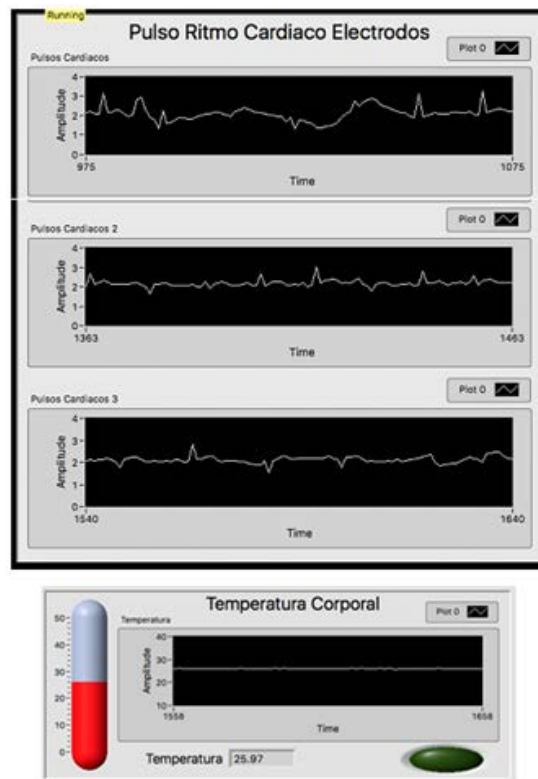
Running

Pulso Ritmo Cardiaco Electrodos

Plot 0

Pulsos Cardiacos

4
3
2
1
0
Amplitude
975
1075
Time

Plot 0

Pulsos Cardiacos 2

4
3
2
1
0
Amplitude
1363
1463
Time

Plot 0

Pulsos Cardiacos 3

4
3
2
1
0
Amplitude
1540
1640
Time

Temperatura Corporal

Plot 0

50
40
30
20
10
0

Temperatura

40
30
20
10
Amplitude
1558
1658
Time

Temperatura 25.97